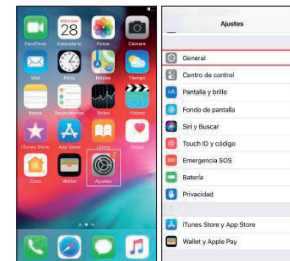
28

FaceTime Calendario Fotos Cámara

Mail Reloj Mapas Tiempo

Notas Recordatorios Bolsa Libros

iTunes Store App Store Libros Salud

Casa Wallet Ajustes

Ajustes

General

Centro de control

Pantalla y brillo

Fondo de pantalla

Siri y Buscar

Touch ID y código

Emergencia SOS

Batería

Privacidad

iTunes Store y App Store

Wallet y Apple Pay